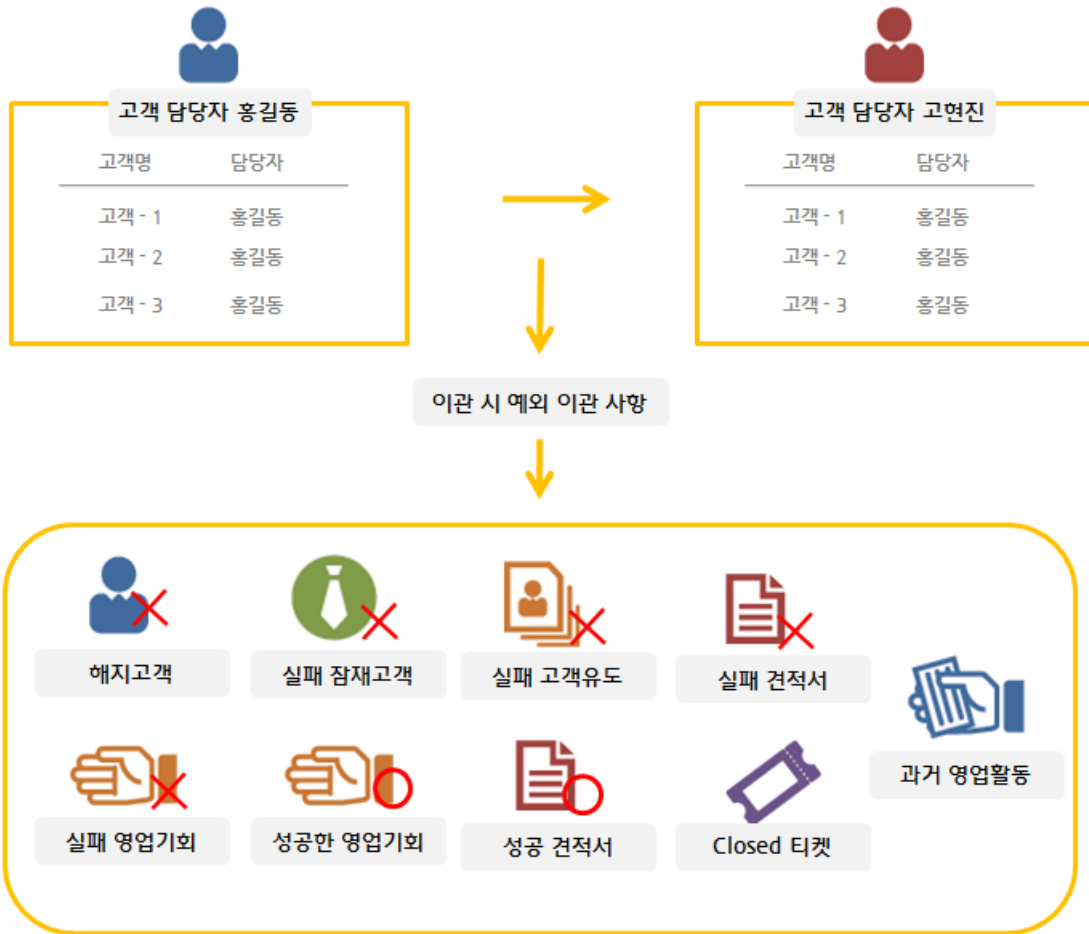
고객 담당자 홍길동

| 고객명 | 담당자 |
|---|---|
| 고객 - 1 | 홍길동 |
| 고객 - 2 | 홍길동 |
| 고객 - 3 | 홍길동 |

고객 담당자 고현진

| 고객명 | 담당자 |
|---|---|
| 고객 - 1 | 홍길동 |
| 고객 - 2 | 홍길동 |
| 고객 - 3 | 홍길동 |

이관 시 예외 이관 사항

해지고객

실패 잠재고객

실패 고객유도

실패 견적서

과거 영업활동

실패 영업기회

성공한 영업기회

성공 견적서

Closed 티켓